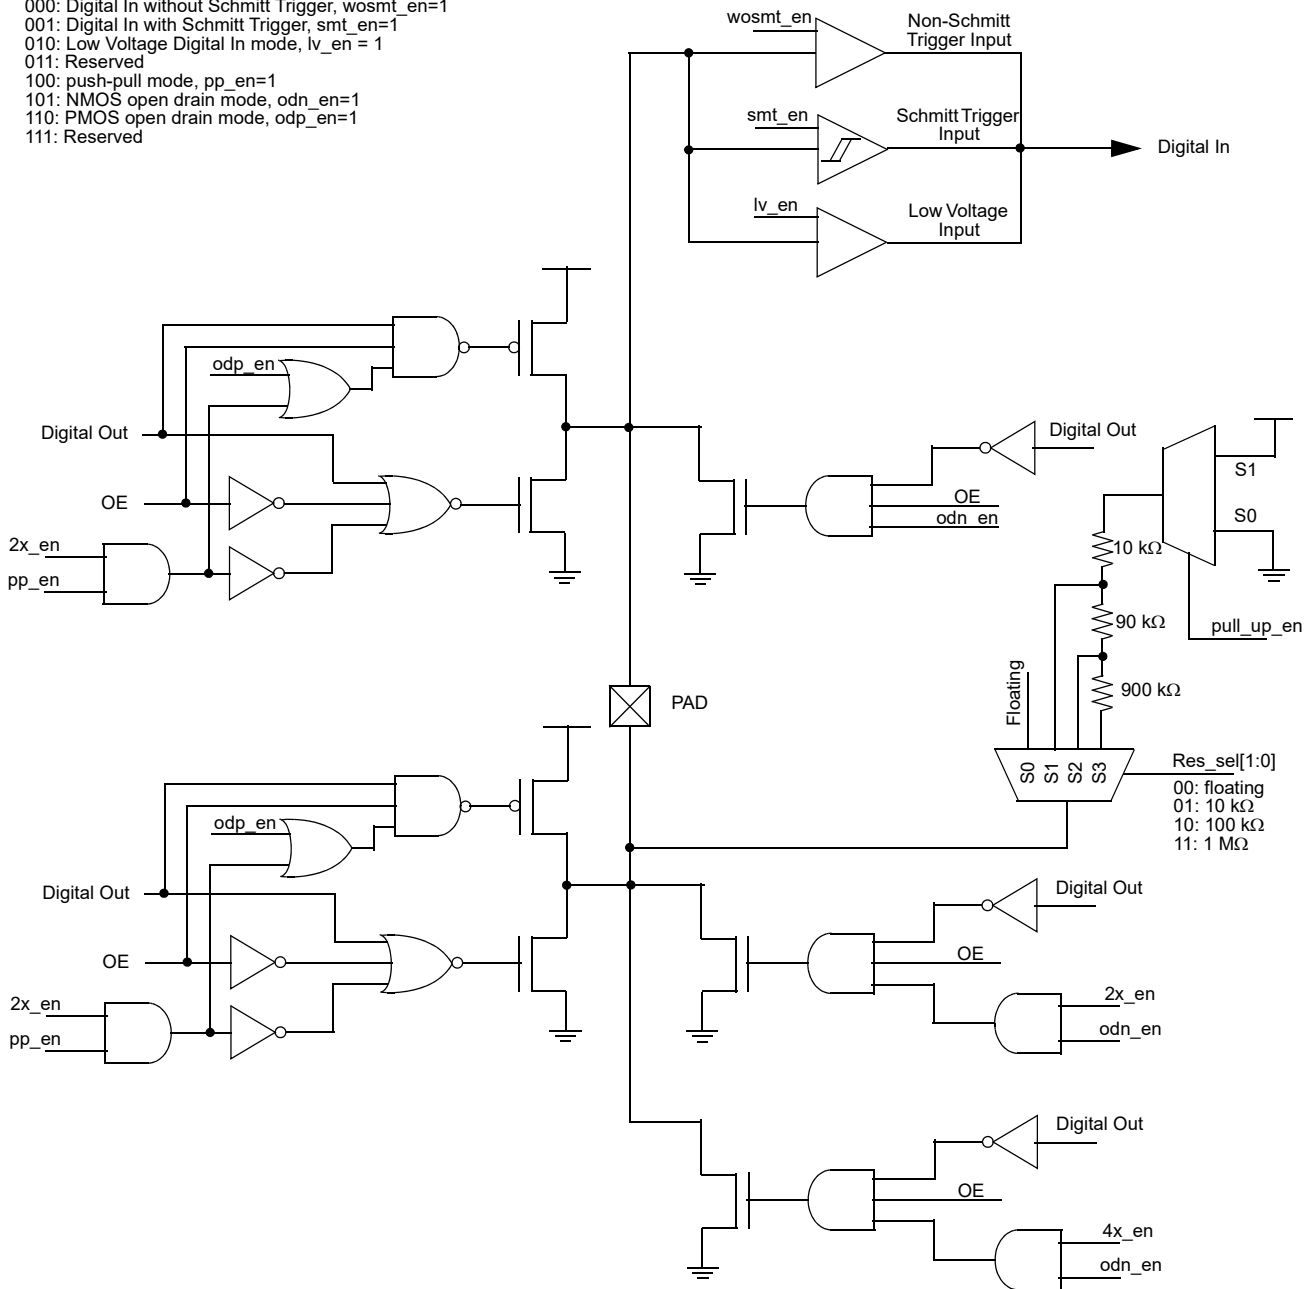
000: Digital In without Schmitt Trigger, wosmt_en=1
001: Digital In with Schmitt Trigger, smt_en=1
010: Low Voltage Digital In mode, lv_en = 1
011: Reserved
100: push-pull mode, pp_en=1
101: NMOS open drain mode, odn_en=1
110: PMOS open drain mode, odp_en=1
111: Reserved

wosmt_en
Non-Schmitt Trigger Input
smt_en
Schmitt Trigger Input
Digital In
lv_en
Low Voltage Input

odp_en
Digital Out
OE
2x_en
pp_en
Digital Out
OE
odn_en
S1
S0
10 kΩ
90 kΩ
pull_up_en
Floating
900 kΩ
PAD
S0 S1 S2 S3
Res_sel[1:0]
00: floating
01: 10 kΩ
10: 100 kΩ
11: 1 MΩ

odp_en
Digital Out
OE
2x_en
pp_en
Digital Out
OE
2x_en
odn_en
Digital Out
OE
4x_en
odn_en